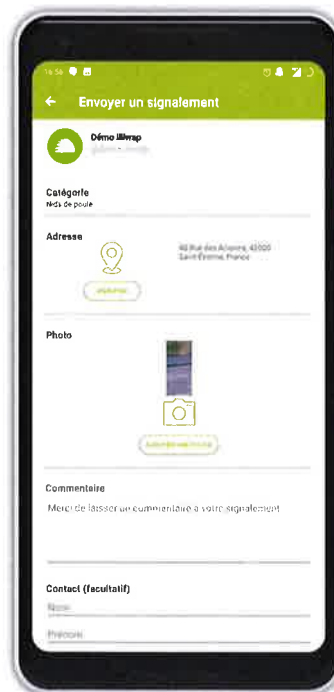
16:56

Envoyer un signalement

Démo illiwap

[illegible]

Catégorie

Nids de poule

Adresse

40 Rue des Aciéries, 42000 Saint-Étienne, France

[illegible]

Photo

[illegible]

Commentaire

Merci de laisser un commentaire à votre signalement

Contact (facultatif)

Nom

Prénom